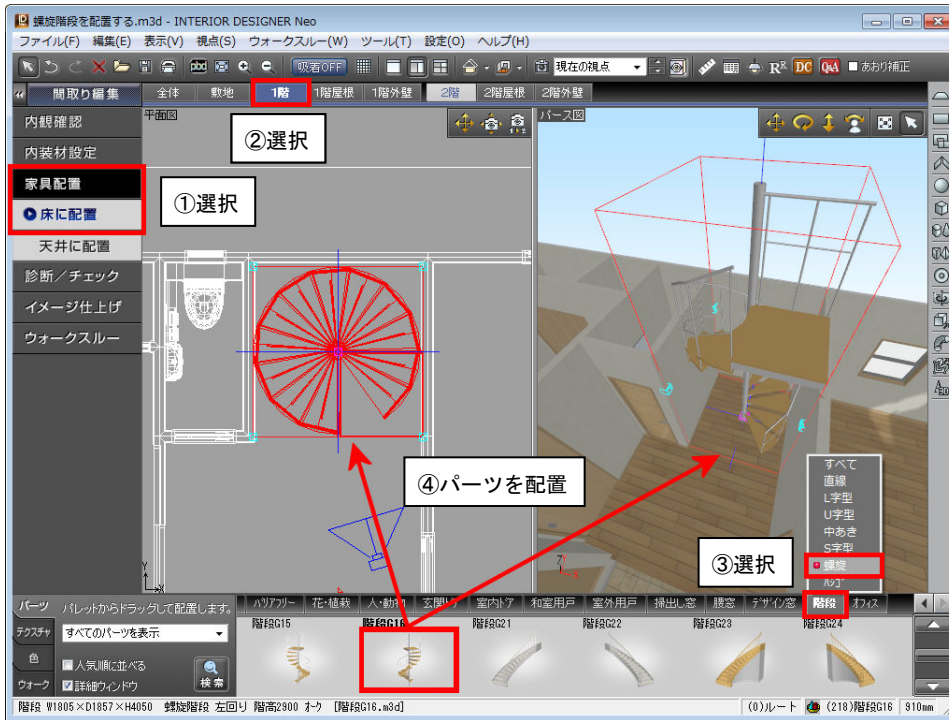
螺旋階段を配置する.m3d - INTERIOR DESIGNER Neo

ファイル(F) 編集(E) 表示(V) 視点(S) ウォークスルー(W) ツール(T) 設定(O) ヘルプ(H)

吸着OFF 現在の視点 DC QA あおり補正

間取り編集 全体 敷地 1階 1階屋根 1階外壁 2階 2階屋根 2階外壁

平面図 パース図

②選択

内観確認
内装材設定
家具配置
床に配置
天井に配置
診断／チェック
イメージ仕上げ
ウォークスルー

①選択

④パーツを配置

すべて
直線
L字型
U字型
中あき
S字型
螺旋
ハシゴ

③選択

パーツ パレットからドラッグして配置します。 バリアフリー 花・植栽 人・動物 玄関ドア 室内ドア 和室用戸 室外用戸 掃出し窓 腰窓 デザイン窓 階段 オフィス

テクスチャ すべてのパーツを表示
色 人気順に並べる
ウォーク 詳細ウィンドウ 検索

階段G15 階段G16 階段G21 階段G22 階段G23 階段G24

階段 W1805×D1857×H4050 螺旋階段 左回り 階高2900 オーク [階段G16.m3d] (0)ルート (218)階段G16 910mm